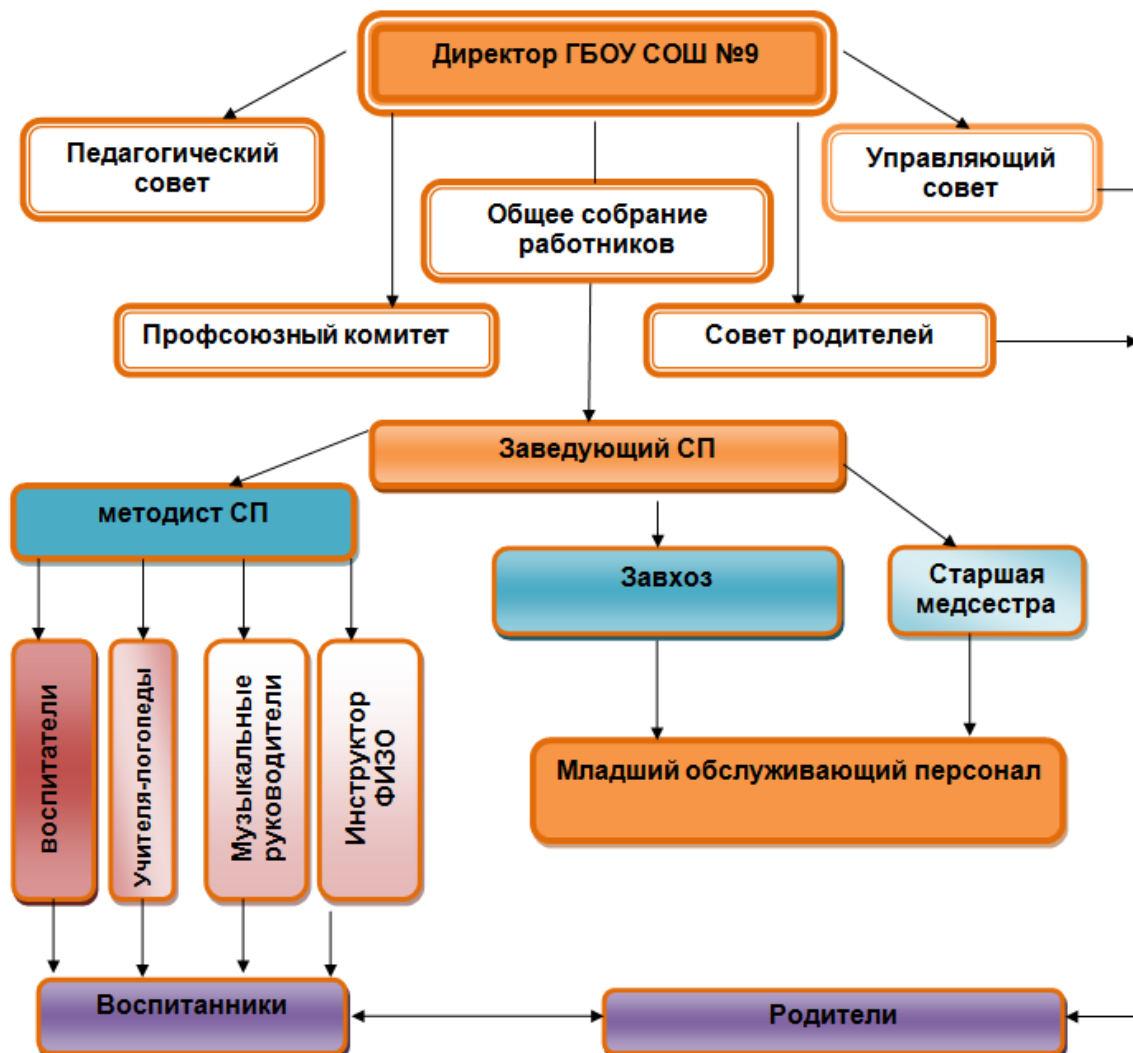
Директор ГБОУ СОШ №9

Педагогический совет

Управляющий совет

Общее собрание работников

Профсоюзный комитет

Совет родителей

Заведующий СП

методист СП

Завхоз

Старшая медсестра

воспитатели

Учителя-логопеды

Музыкальные руководители

Инструктор ФИЗО

Младший обслуживающий персонал

Воспитанники

Родители